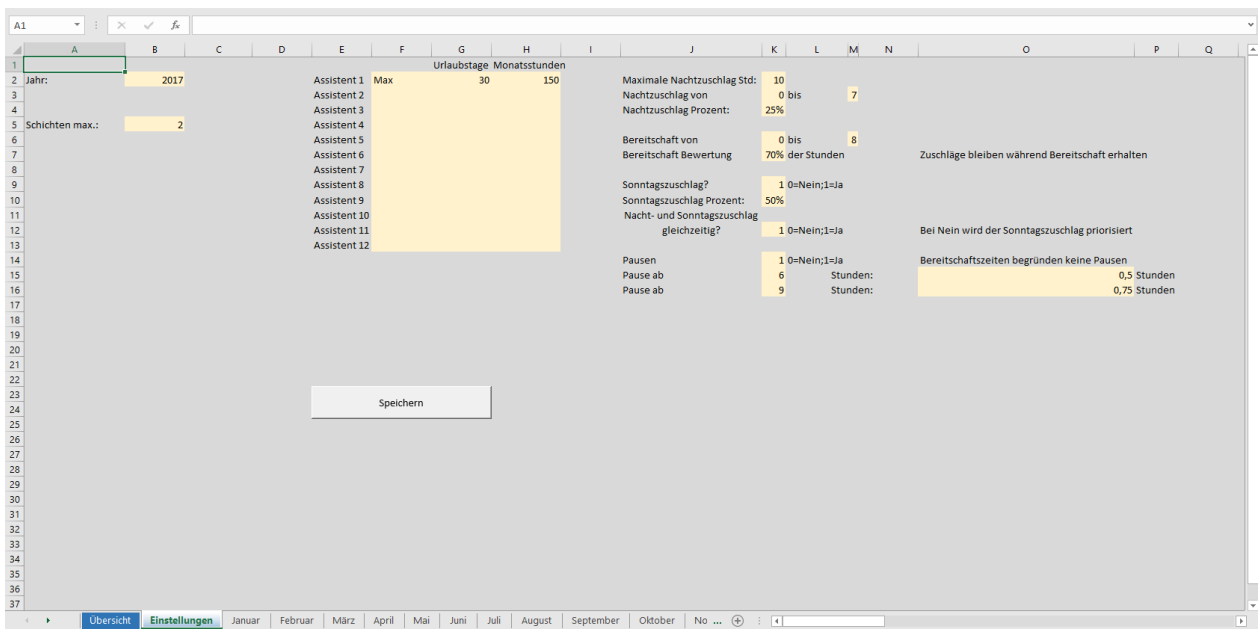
A1 | $f_x$

| | A | B | C | D | E | F | G | H | I | J | K | L | M | N | O | P | Q |
|---|---|---|---|---|---|---|---|---|---|---|---|---|---|---|---|---|---|
| 1 | | | | | | | Urlaubstage | Monatsstunden | | | | | | | | | |
| 2 | Jahr: | 2017 | | | Assistent 1 | Max | 30 | 150 | | Maximale Nachtzuschlag Std: | 10 | | | | | | |
| 3 | | | | | Assistent 2 | | | | | Nachtzuschlag von | 0 | bis | 7 | | | | |
| 4 | | | | | Assistent 3 | | | | | Nachtzuschlag Prozent: | 25% | | | | | | |
| 5 | Schichten max.: | 2 | | | Assistent 4 | | | | | | | | | | | | |
| 6 | | | | | Assistent 5 | | | | | Bereitschaft von | 0 | bis | 8 | | | | |
| 7 | | | | | Assistent 6 | | | | | Bereitschaft Bewertung | 70% | der Stunden | | | Zuschläge bleiben während Bereitschaft erhalten | | |
| 8 | | | | | Assistent 7 | | | | | | | | | | | | |
| 9 | | | | | Assistent 8 | | | | | Sonntagszuschlag? | 1 | 0=Nein;1=Ja | | | | | |
| 10 | | | | | Assistent 9 | | | | | Sonntagszuschlag Prozent: | 50% | | | | | | |
| 11 | | | | | Assistent 10 | | | | | Nacht- und Sonntagszuschlag | | | | | | | |
| 12 | | | | | Assistent 11 | | | | | gleichzeitig? | 1 | 0=Nein;1=Ja | | | Bei Nein wird der Sonntagszuschlag priorisiert | | |
| 13 | | | | | Assistent 12 | | | | | | | | | | | | |
| 14 | | | | | | | | | | Pausen | 1 | 0=Nein;1=Ja | | | Bereitschaftszeiten begründen keine Pausen | | |
| 15 | | | | | | | | | | Pause ab | 6 | | Stunden: | | 0,5 | Stunden | |
| 16 | | | | | | | | | | Pause ab | 9 | | Stunden: | | 0,75 | Stunden | |

17 18 19 20 21 22 23 24 25 26 27 28 29 30 31 32 33 34 35 36 37

Speichern

Übersicht | Einstellungen | Januar | Februar | März | April | Mai | Juni | Juli | August | September | Oktober | No ...